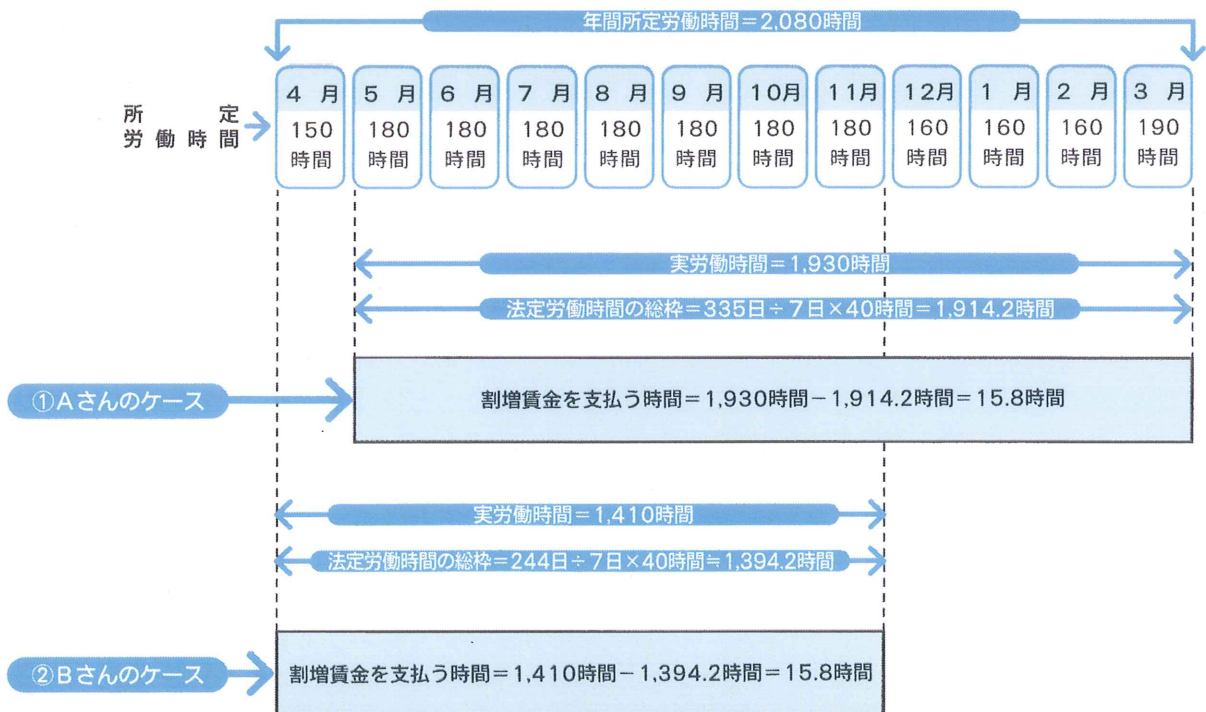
年間所定労働時間＝2,080時間

所定労働時間

| 4 月 | 5 月 | 6 月 | 7 月 | 8 月 | 9 月 | 10月 | 11月 | 12月 | 1 月 | 2 月 | 3 月 |
|---|---|---|---|---|---|---|---|---|---|---|---|
| 150時間 | 180時間 | 180時間 | 180時間 | 180時間 | 180時間 | 180時間 | 180時間 | 160時間 | 160時間 | 160時間 | 190時間 |

実労働時間＝1,930時間

法定労働時間の総枠＝335日÷7日×40時間＝1,914.2時間

①Aさんのケース

割増賃金を支払う時間＝1,930時間－1,914.2時間＝15.8時間

実労働時間＝1,410時間

法定労働時間の総枠＝244日÷7日×40時間≒1,394.2時間

②Bさんのケース

割増賃金を支払う時間＝1,410時間－1,394.2時間＝15.8時間